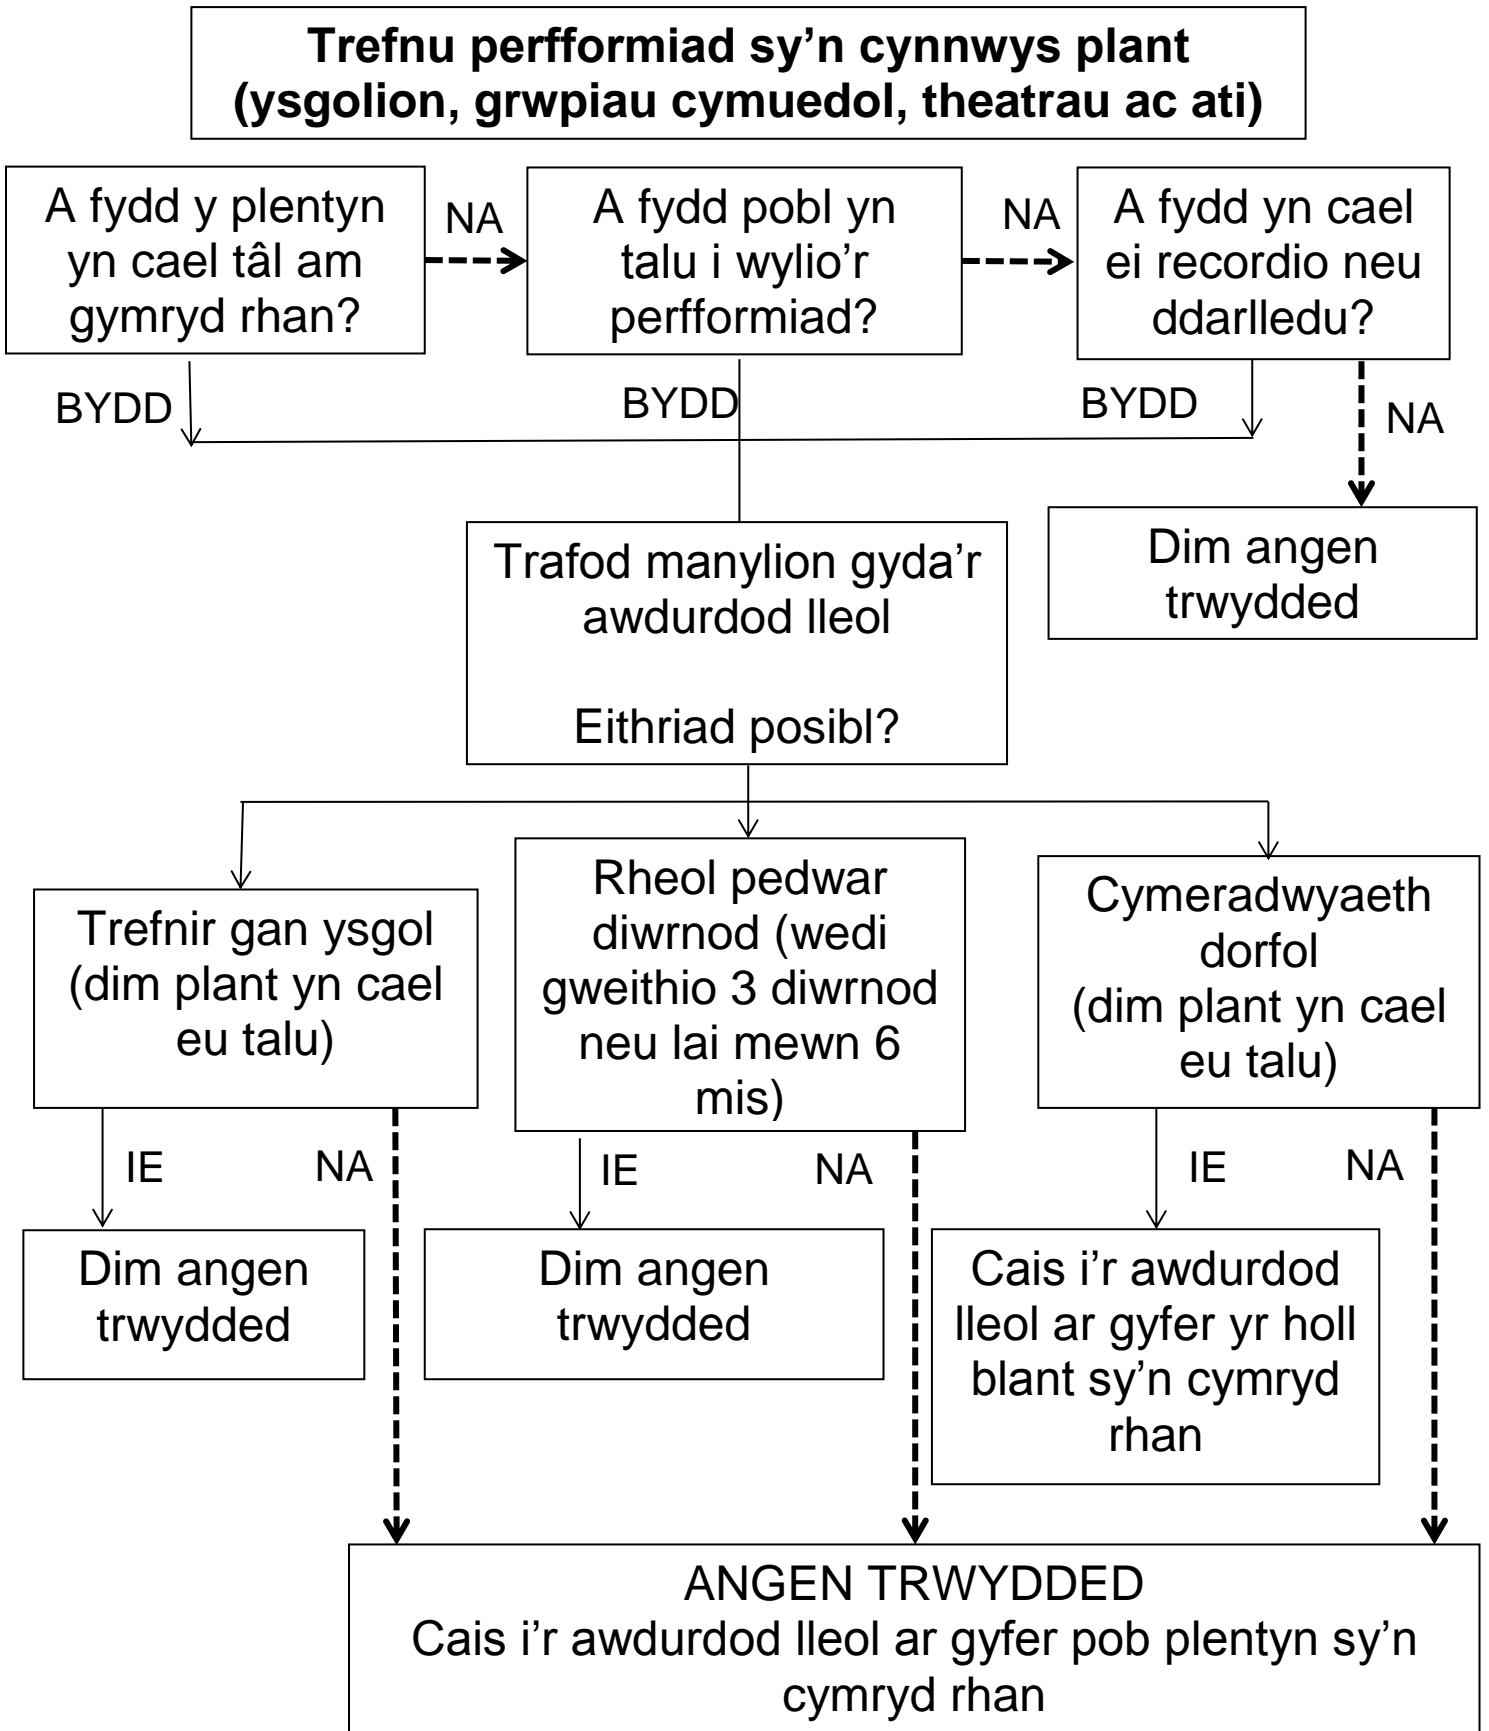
**Trefnu perfformiad sy'n cynnwys plant (ysgolion, grwpiau cymuedol, theatrau ac ati)**

A fydd y plentyn yn cael tâl am gymryd rhan?

NA

A fydd pobl yn talu i wylio'r perfformiad?

NA

A fydd yn cael ei recordio neu ddarlledu?

BYDD

BYDD

BYDD

NA

Trafod manylion gyda'r awdurdod lleol

Eithriad posibl?

Dim angen trwydded

Trefnir gan ysgol (dim plant yn cael eu talu)

Rheol pedwar diwrnod (wedi gweithio 3 diwrnod neu lai mewn 6 mis)

Cymeradwyaeth dorfol (dim plant yn cael eu talu)

IE

NA

IE

NA

IE

NA

Dim angen trwydded

Dim angen trwydded

Cais i'r awdurdod lleol ar gyfer yr holl blant sy'n cymryd rhan

ANGEN TRWYDDED
Cais i'r awdurdod lleol ar gyfer pob plentyn sy'n cymryd rhan